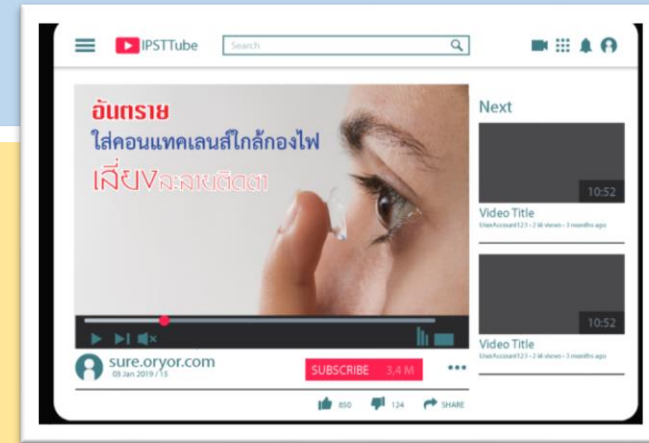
IPSTTube

Search

อันตราย
ใส่คอนแทคเลนส์ใกล้กองไฟ
เสี่ยงละลายติดตา

Next

10:52

Video Title
UserAccount123 • 2.M views • 3 months ago

10:52

Video Title
UserAccount123 • 2.M views • 3 months ago

sure.oryor.com
03 Jan 2019 / 13

SUBSCRIBE 3.4 M

850 124 SHARE